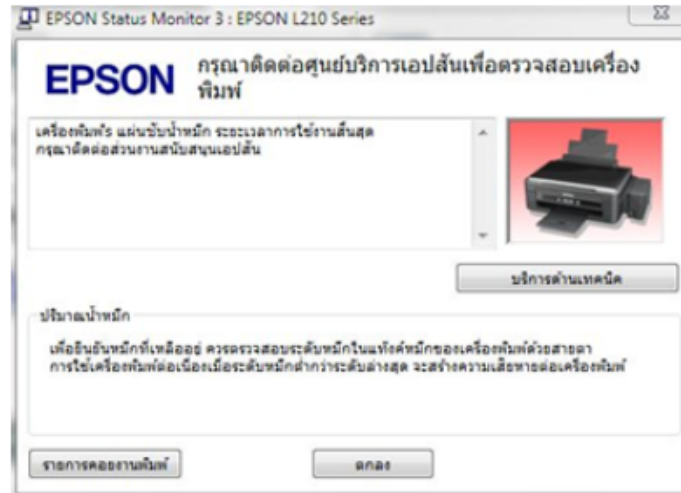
EPSON Status Monitor 3 : EPSON L210 Series

EPSON กรุณาติดต่อศูนย์บริการเอปสันเพื่อตรวจสอบเครื่องพิมพ์

เครื่องพิมพ์ร แผ่นซับน้ำหมึก ระยะเวลาการใช้งานสิ้นสุด
กรุณาติดต่อส่วนงานสนับสนุนเอปสัน

บริการด้านเทคนิค

ปริมาณน้ำหมึก

เพื่อยืนยันหมึกที่เหลืออยู่ ควรตรวจสอบระดับหมึกในแท็งค์หมึกของเครื่องพิมพ์ด้วยสายตา
การใช้เครื่องพิมพ์ต่อเนื่องเมื่อระดับหมึกต่ำกว่าระดับล่างสุด จะสร้างความเสียหายต่อเครื่องพิมพ์

รายการคอยงานพิมพ์

ตกลง